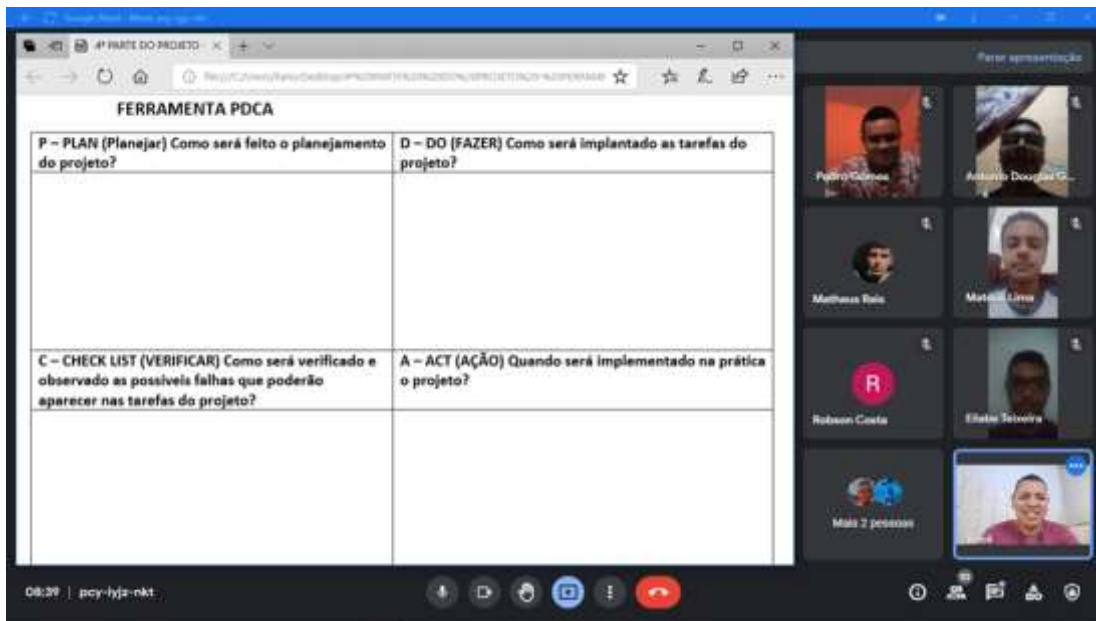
4ª PARTE DO PROJETO

Parar apresentação

FERRAMENTA PDCA

| P – PLAN (Planejar) Como será feito o planejamento do projeto? | D – DO (FAZER) Como será implantado as tarefas do projeto? |
|---|---|
| | |
| C – CHECK LIST (VERIFICAR) Como será verificado e observado as possíveis falhas que poderão aparecer nas tarefas do projeto? | A – ACT (AÇÃO) Quando será implementado na prática o projeto? |
| | |

Pedro Gomes

Antonio Douglas G...

Matheus Reis

Mateus Lima

R

Robson Costa

Eliabe Teixeira

Mais 2 pessoas

08:39 | pcy-iyjz-nkt